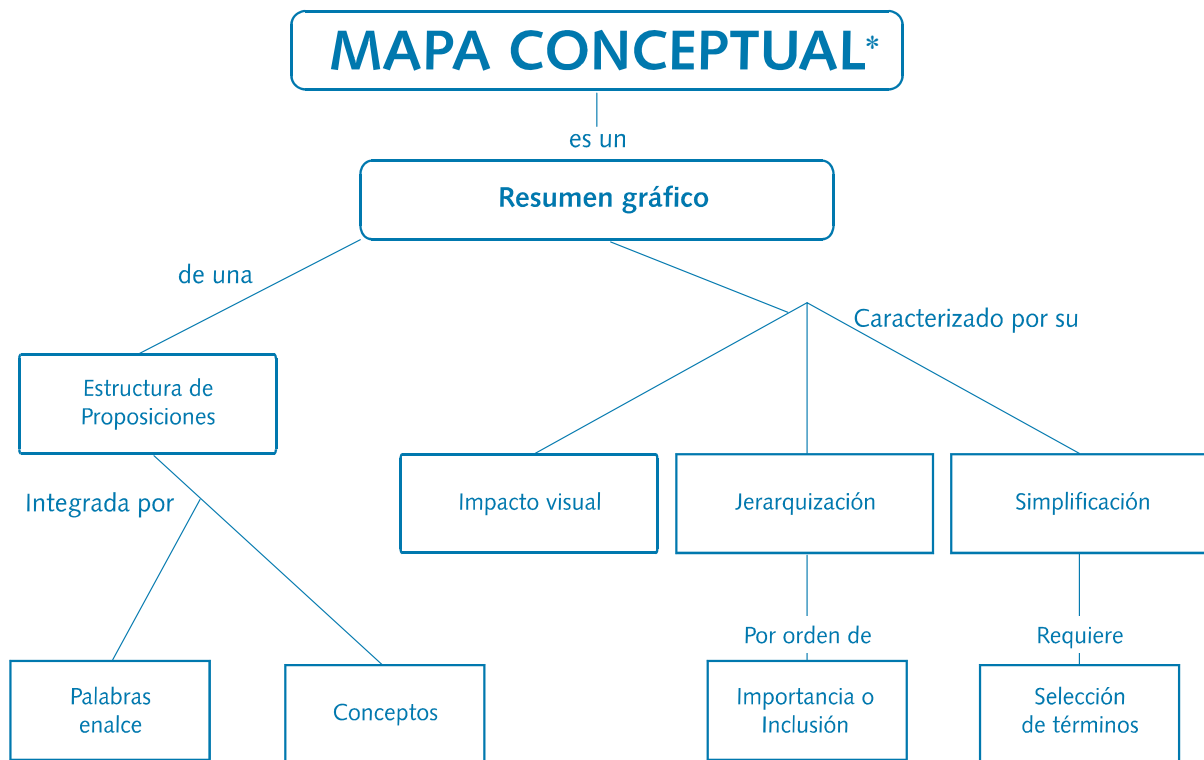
MAPA CONCEPTUAL*

es un

Resumen gráfico

de una

Caracterizado por su

Estructura de Proposiciones

Integrada por

Impacto visual

Jerarquización

Simplificación

Por orden de

Requiere

Palabras enalce

Conceptos

Importancia o Inclusión

Selección de términos